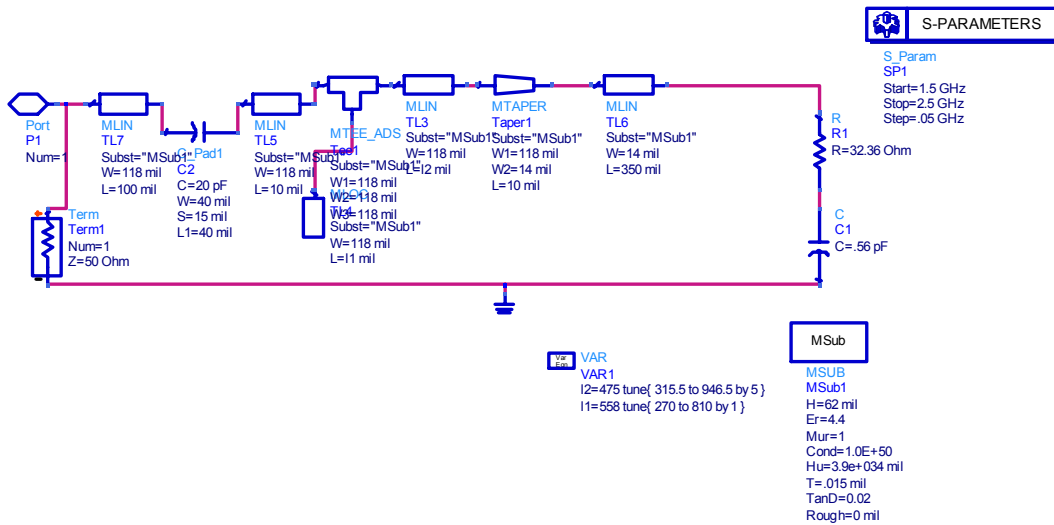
S-PARAMETERS

S_Param
SP1
Start=1.5 GHz
Stop=2.5 GHz
Step=.05 GHz

Port
P1
Num=1

MLIN
TL7
Subst="MSub1"
W=118 mil
L=100 mil

C_Pad1
C2
C=20 pF
W=40 mil
S=15 mil
L1=40 mil

MLIN
TL5
Subst="MSub1"
W=118 mil
L=10 mil

MTEE_ADS
Tee1
Subst="MSub1"
W1=118 mil
W2=118 mil
W3=118 mil

MLOC
TL4
Subst="MSub1"
W=118 mil
L=l1 mil

MLIN
TL3
Subst="MSub1"
W=118 mil
L=l2 mil

MTAPER
Taper1
Subst="MSub1"
W1=118 mil
W2=14 mil
L=10 mil

MLIN
TL6
Subst="MSub1"
W=14 mil
L=350 mil

R
R1
R=32.36 Ohm

C
C1
C=.56 pF

Term
Term1
Num=1
Z=50 Ohm

Var
Eqn
VAR
VAR1
l2=475 tune{ 315.5 to 946.5 by 5 }
l1=558 tune{ 270 to 810 by 1 }

MSub

MSUB
MSub1
H=62 mil
Er=4.4
Mur=1
Cond=1.0E+50
Hu=3.9e+034 mil
T=.015 mil
TanD=0.02
Rough=0 mil